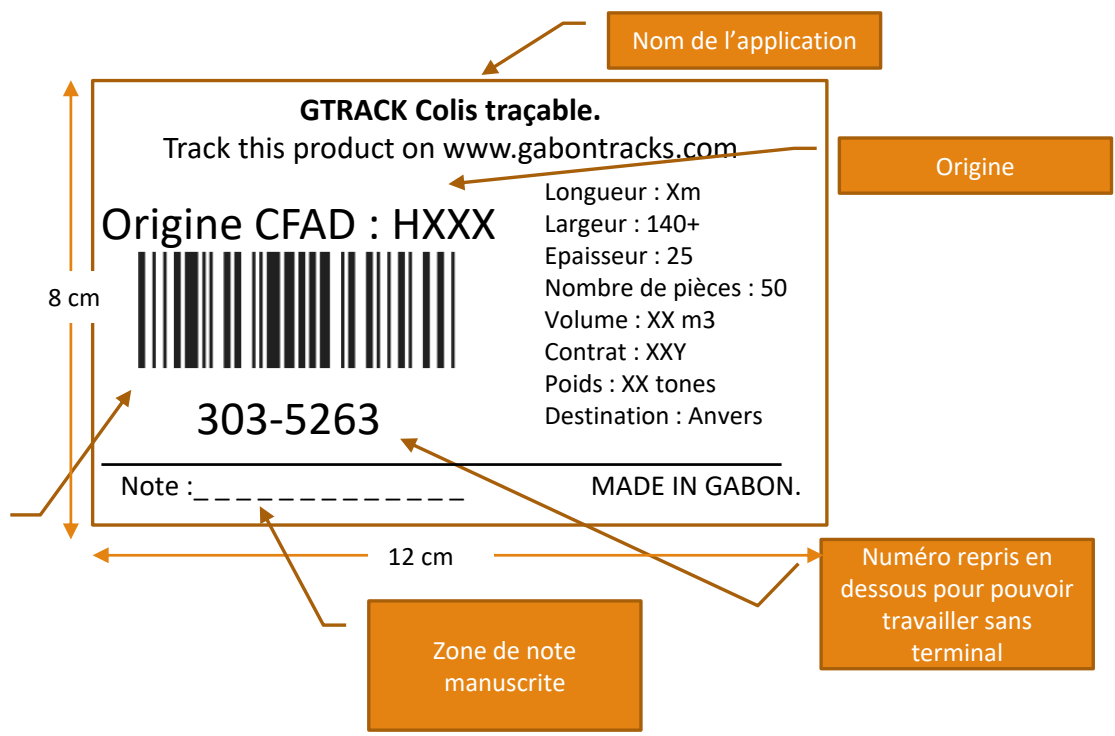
Nom de l'application

GTRACK Colis traçable.
Track this product on www.gabontracks.com

Origine

Origine CFAD : HXXX

Longueur : Xm
Largeur : 140+
Epaisseur : 25
Nombre de pièces : 50
Volume : XX m3
Contrat : XXY
Poids : XX tones
Destination : Anvers

8 cm

303-5263

Note :_ _ _ _ _ _ _ _ _ _ _ _ _ _

MADE IN GABON.

12 cm

Numéro repris en dessous pour pouvoir travailler sans terminal

Zone de note manuscrite